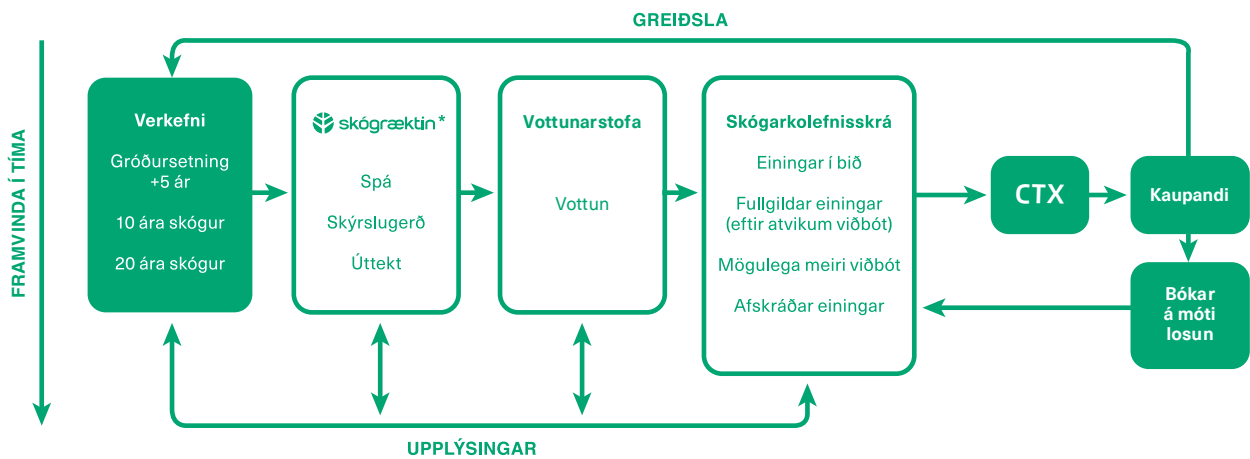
GREIÐSLA

FRAMVINDA Í TÍMA

Verkefni

Gróðursetning +5 ár

10 ára skógur

20 ára skógur

skógræktin*

Spá

Skýrslugerð

Úttekt

Vottunarstofa

Vottun

Skógarkolefnisskrá

Einingar í bið

Fullgildar einingar (eftir atvikum viðbót)

Mögulega meiri viðbót

Afskráðar einingar

CTX

Kaupandi

Bókar á móti losun

UPPLÝSINGAR